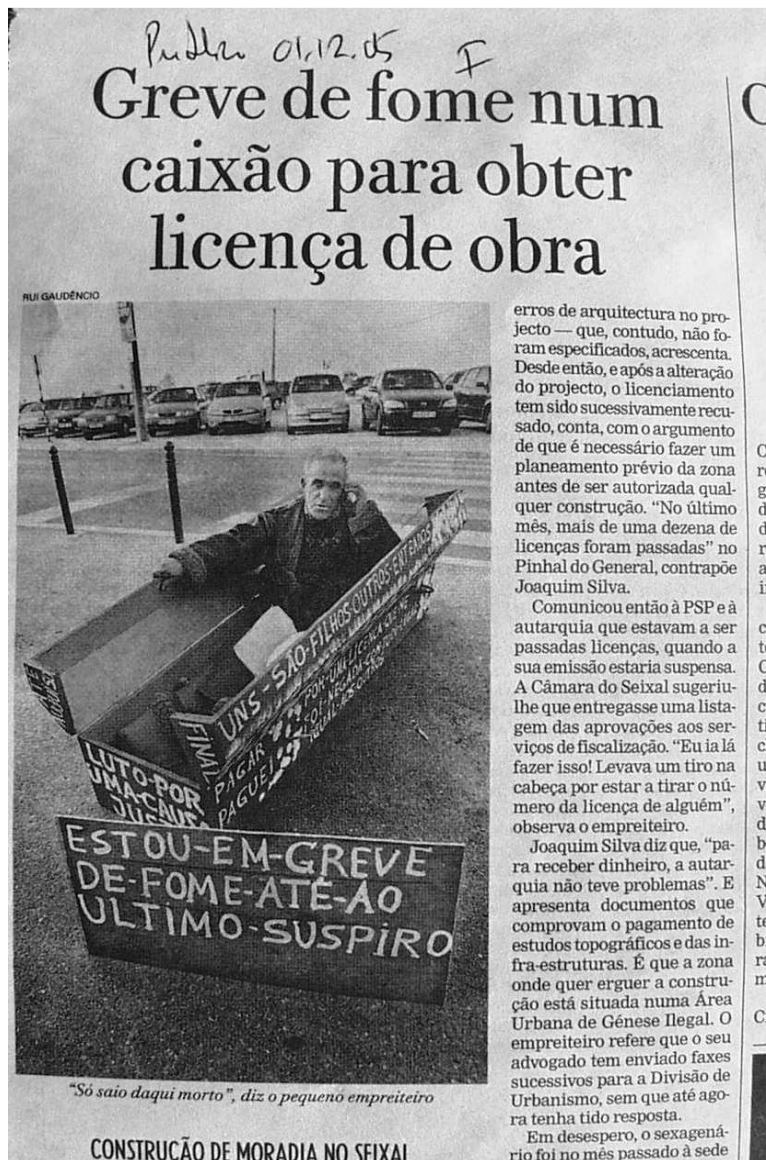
Público 01.12.05 F

Greve de fome num caixão para obter licença de obra

RUI GAUDÊNCIO

UNS-SÃO-FILHOS OUTROS-ENTEADOS

FINAL PAGAR PAGUEI

LUTO-POR UMA-CAUSA JUSTA

ESTOU-EM-GREVE DE-FOME-ATÉ-AO ULTIMO-SUSPIRO

"Só saio daqui morto", diz o pequeno empreiteiro

CONSTRUÇÃO DE MORADIA NO SEIXAL

erros de arquitectura no projecto — que, contudo, não foram especificados, acrescenta. Desde então, e após a alteração do projecto, o licenciamento tem sido sucessivamente recusado, conta, com o argumento de que é necessário fazer um planeamento prévio da zona antes de ser autorizada qualquer construção. "No último mês, mais de uma dezena de licenças foram passadas" no Pinhal do General, contrapõe Joaquim Silva.

Comunicou então à PSP e à autarquia que estavam a ser passadas licenças, quando a sua emissão estaria suspensa. A Câmara do Seixal sugeriu-lhe que entregasse uma listagem das aprovações aos serviços de fiscalização. "Eu ia lá fazer isso! Levava um tiro na cabeça por estar a tirar o número da licença de alguém", observa o empreiteiro.

Joaquim Silva diz que, "para receber dinheiro, a autarquia não teve problemas". E apresenta documentos que comprovam o pagamento de estudos topográficos e das infra-estruturas. É que a zona onde quer erguer a construção está situada numa Área Urbana de Génese Ilegal. O empreiteiro refere que o seu advogado tem enviado faxes sucessivos para a Divisão de Urbanismo, sem que até agora tenha tido resposta.

Em desespero, o sexagenário foi no mês passado à sede